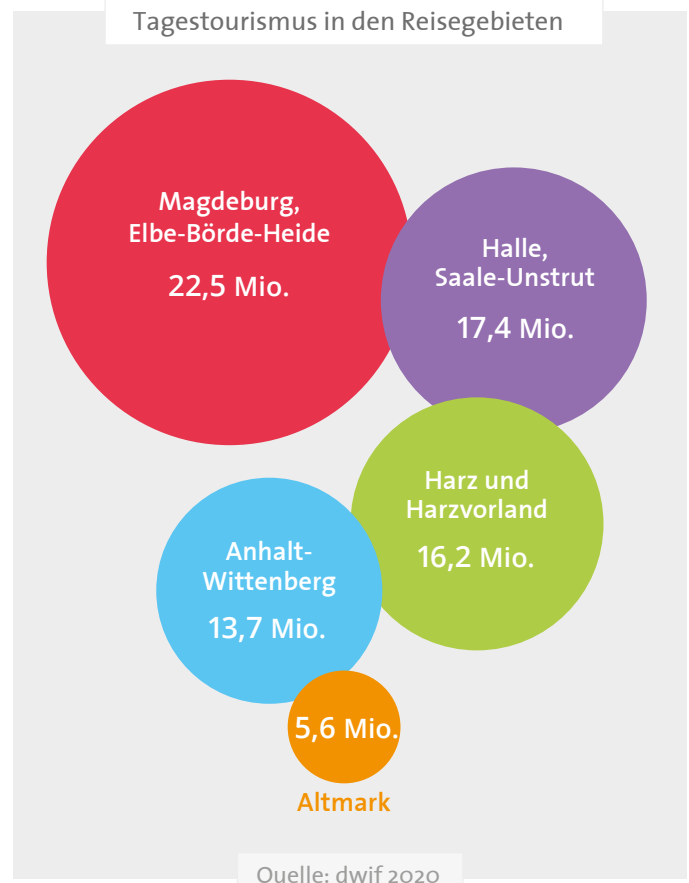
Tagestourismus in den Reisegebieten

Magdeburg, Elbe-Börde-Heide

22,5 Mio.

Halle, Saale-Unstrut

17,4 Mio.

Harz und Harzvorland

16,2 Mio.

Anhalt-Wittenberg

13,7 Mio.

5,6 Mio.

Altmark

Quelle: dwif 2020